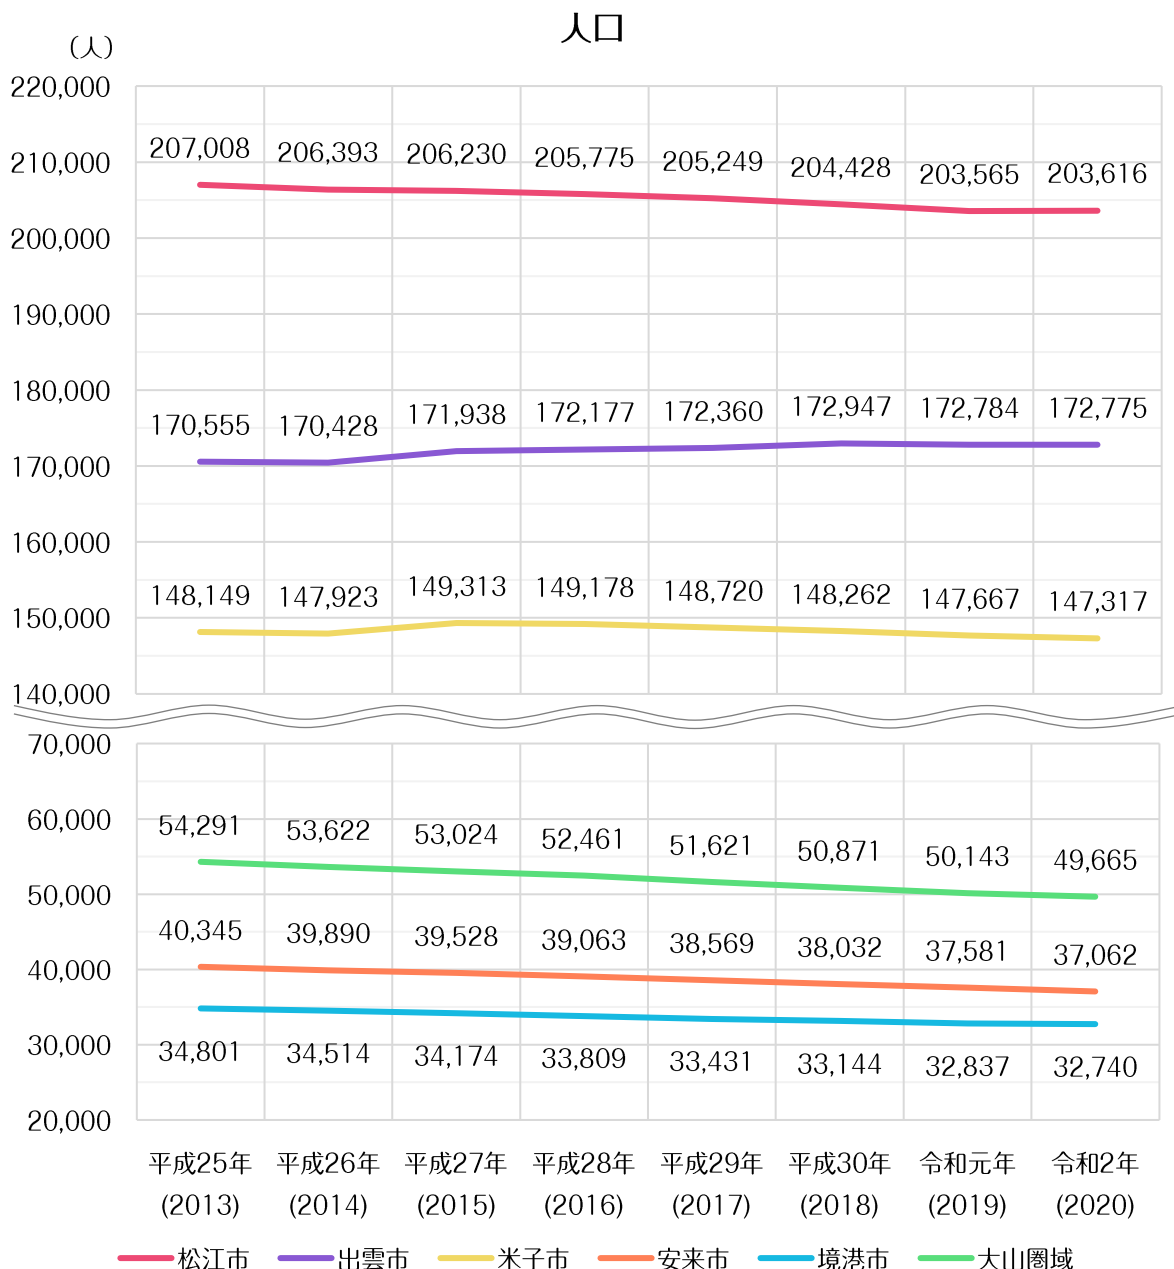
人口

（人）

220,000
210,000
200,000
190,000
180,000
170,000
160,000
150,000
140,000

207,008 206,393 206,230 205,775 205,249 204,428 203,565 203,616

170,555 170,428 171,938 172,177 172,360 172,947 172,784 172,775

148,149 147,923 149,313 149,178 148,720 148,262 147,667 147,317

70,000
60,000
50,000
40,000
30,000
20,000

54,291 53,622 53,024 52,461 51,621 50,871 50,143 49,665

40,345 39,890 39,528 39,063 38,569 38,032 37,581 37,062

34,801 34,514 34,174 33,809 33,431 33,144 32,837 32,740

平成25年 (2013)
平成26年 (2014)
平成27年 (2015)
平成28年 (2016)
平成29年 (2017)
平成30年 (2018)
令和元年 (2019)
令和2年 (2020)

松江市 出雲市 米子市 安来市 境港市 大山圏域